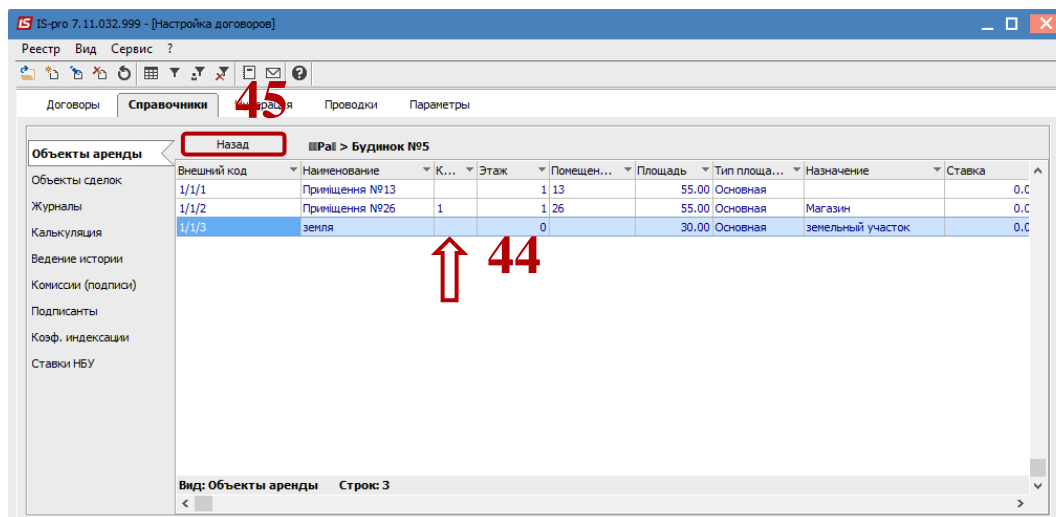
IS IS-pro 7.11.032.999 - [Настройка договоров]

Реестр Вид Сервис ?

Договоры Справочники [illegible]рация Проводки Параметры

45

Объекты аренды
Объекты сделок
Журналы
Калькуляция
Ведение истории
Комиссии (подписи)
Подписанты
Коэф. индексации
Ставки НБУ

Назад

IIIPal > Будинок №5

| Внешний код | Наименование | К... | Этаж | Помещен... | Площадь | Тип площа... | Назначение | Ставка |
|---|---|---|---|---|---|---|---|---|
| 1/1/1 | Приміщення №13 | | 1 | 13 | 55.00 | Основная | | 0.0 |
| 1/1/2 | Приміщення №26 | 1 | 1 | 26 | 55.00 | Основная | Магазин | 0.0 |
| 1/1/3 | земля | | 0 | | 30.00 | Основная | земельный участок | 0.0 |

44

Вид: Объекты аренды Строк: 3